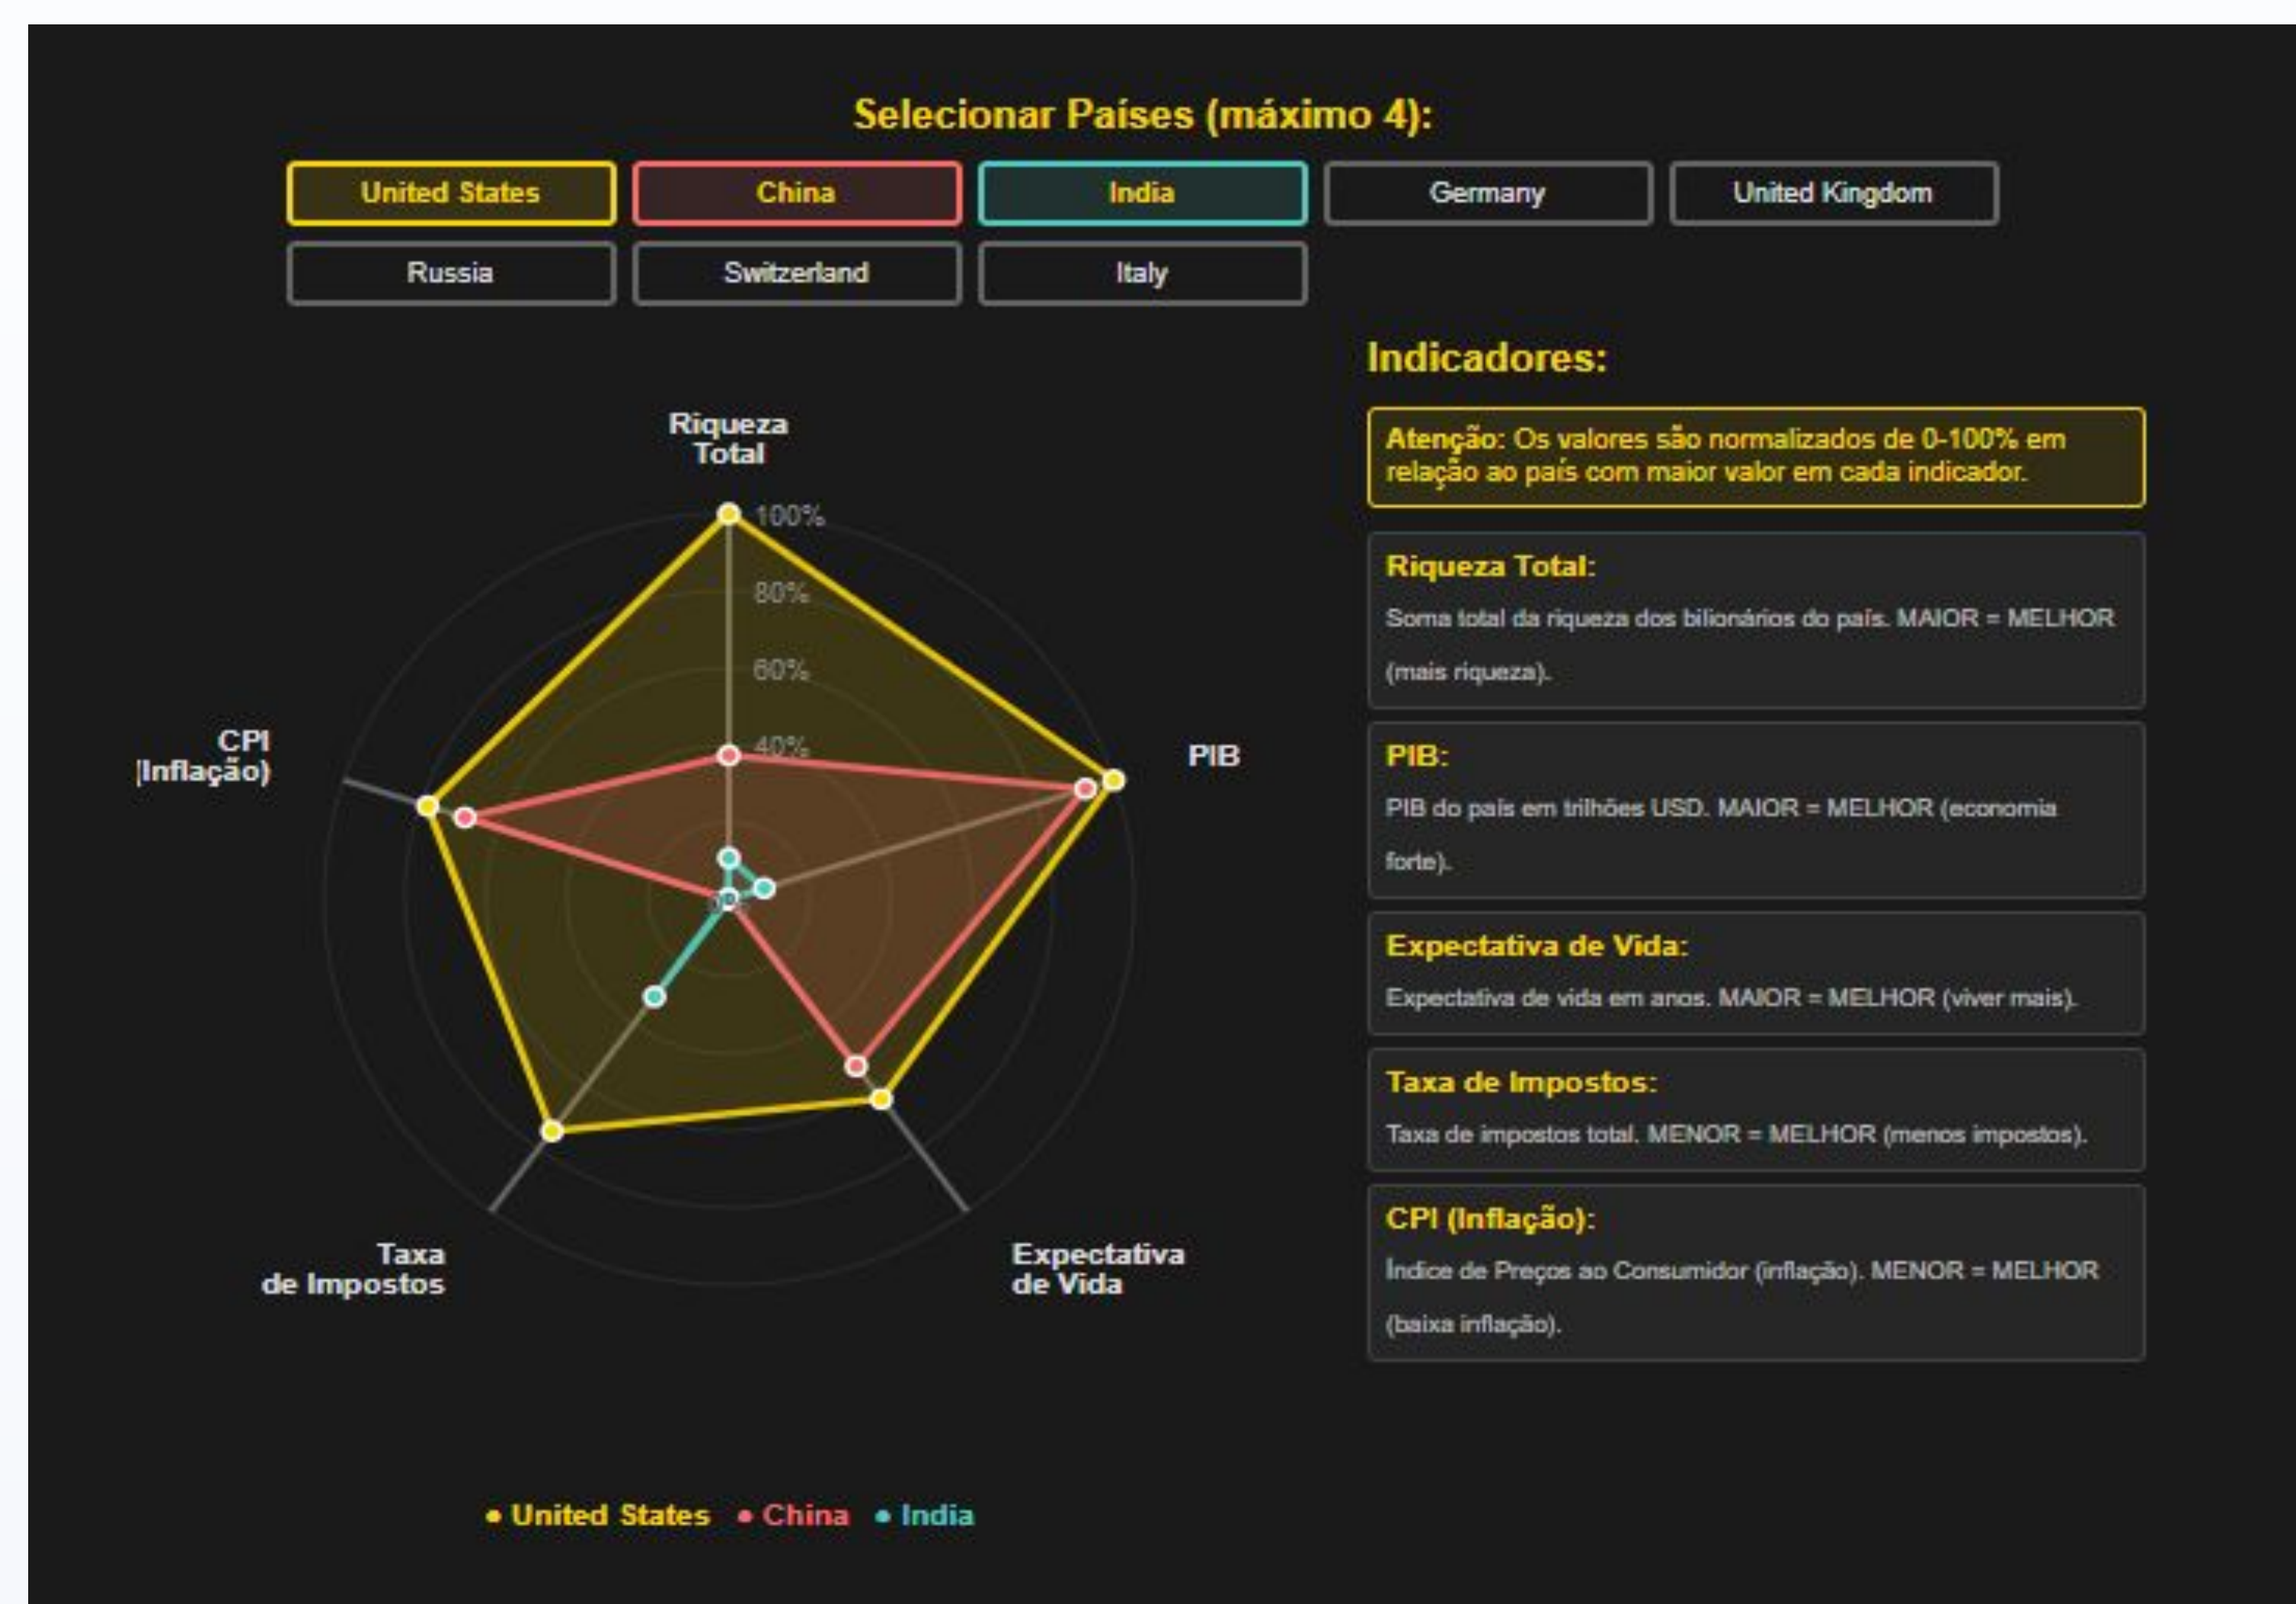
Selecionar Países (máximo 4):

United States
China
India
Germany
United Kingdom
Russia
Switzerland
Italy

Riqueza Total

100%
80%
60%
40%
0%

PIB

CPI (Inflação)

Taxa de Impostos

Expectativa de Vida

• United States • China • India

Indicadores:

Atenção: Os valores são normalizados de 0-100% em relação ao país com maior valor em cada indicador.

Riqueza Total:
Soma total da riqueza dos bilionários do país. MAIOR = MELHOR (mais riqueza).

PIB:
PIB do país em trilhões USD. MAIOR = MELHOR (economia forte).

Expectativa de Vida:
Expectativa de vida em anos. MAIOR = MELHOR (viver mais).

Taxa de Impostos:
Taxa de impostos total. MENOR = MELHOR (menos impostos).

CPI (Inflação):
Índice de Preços ao Consumidor (inflação). MENOR = MELHOR (baixa inflação).